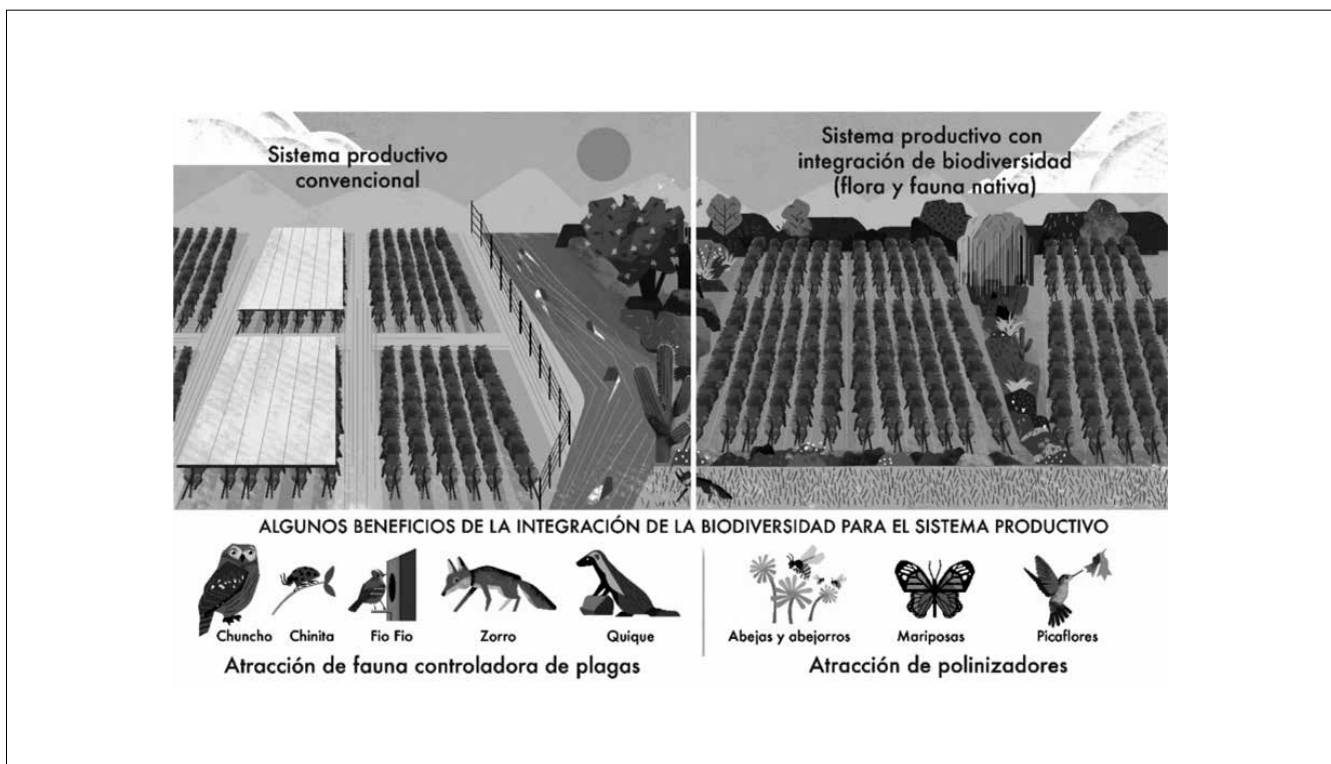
Sistema productivo convencional

Sistema productivo con integración de biodiversidad (flora y fauna nativa)

ALGUNOS BENEFICIOS DE LA INTEGRACIÓN DE LA BIODIVERSIDAD PARA EL SISTEMA PRODUCTIVO

Chuncho Chinita Fio Fio Zorro Quique

Atracción de fauna controladora de plagas

Abejas y abejorros Mariposas Picaflores

Atracción de polinizadores